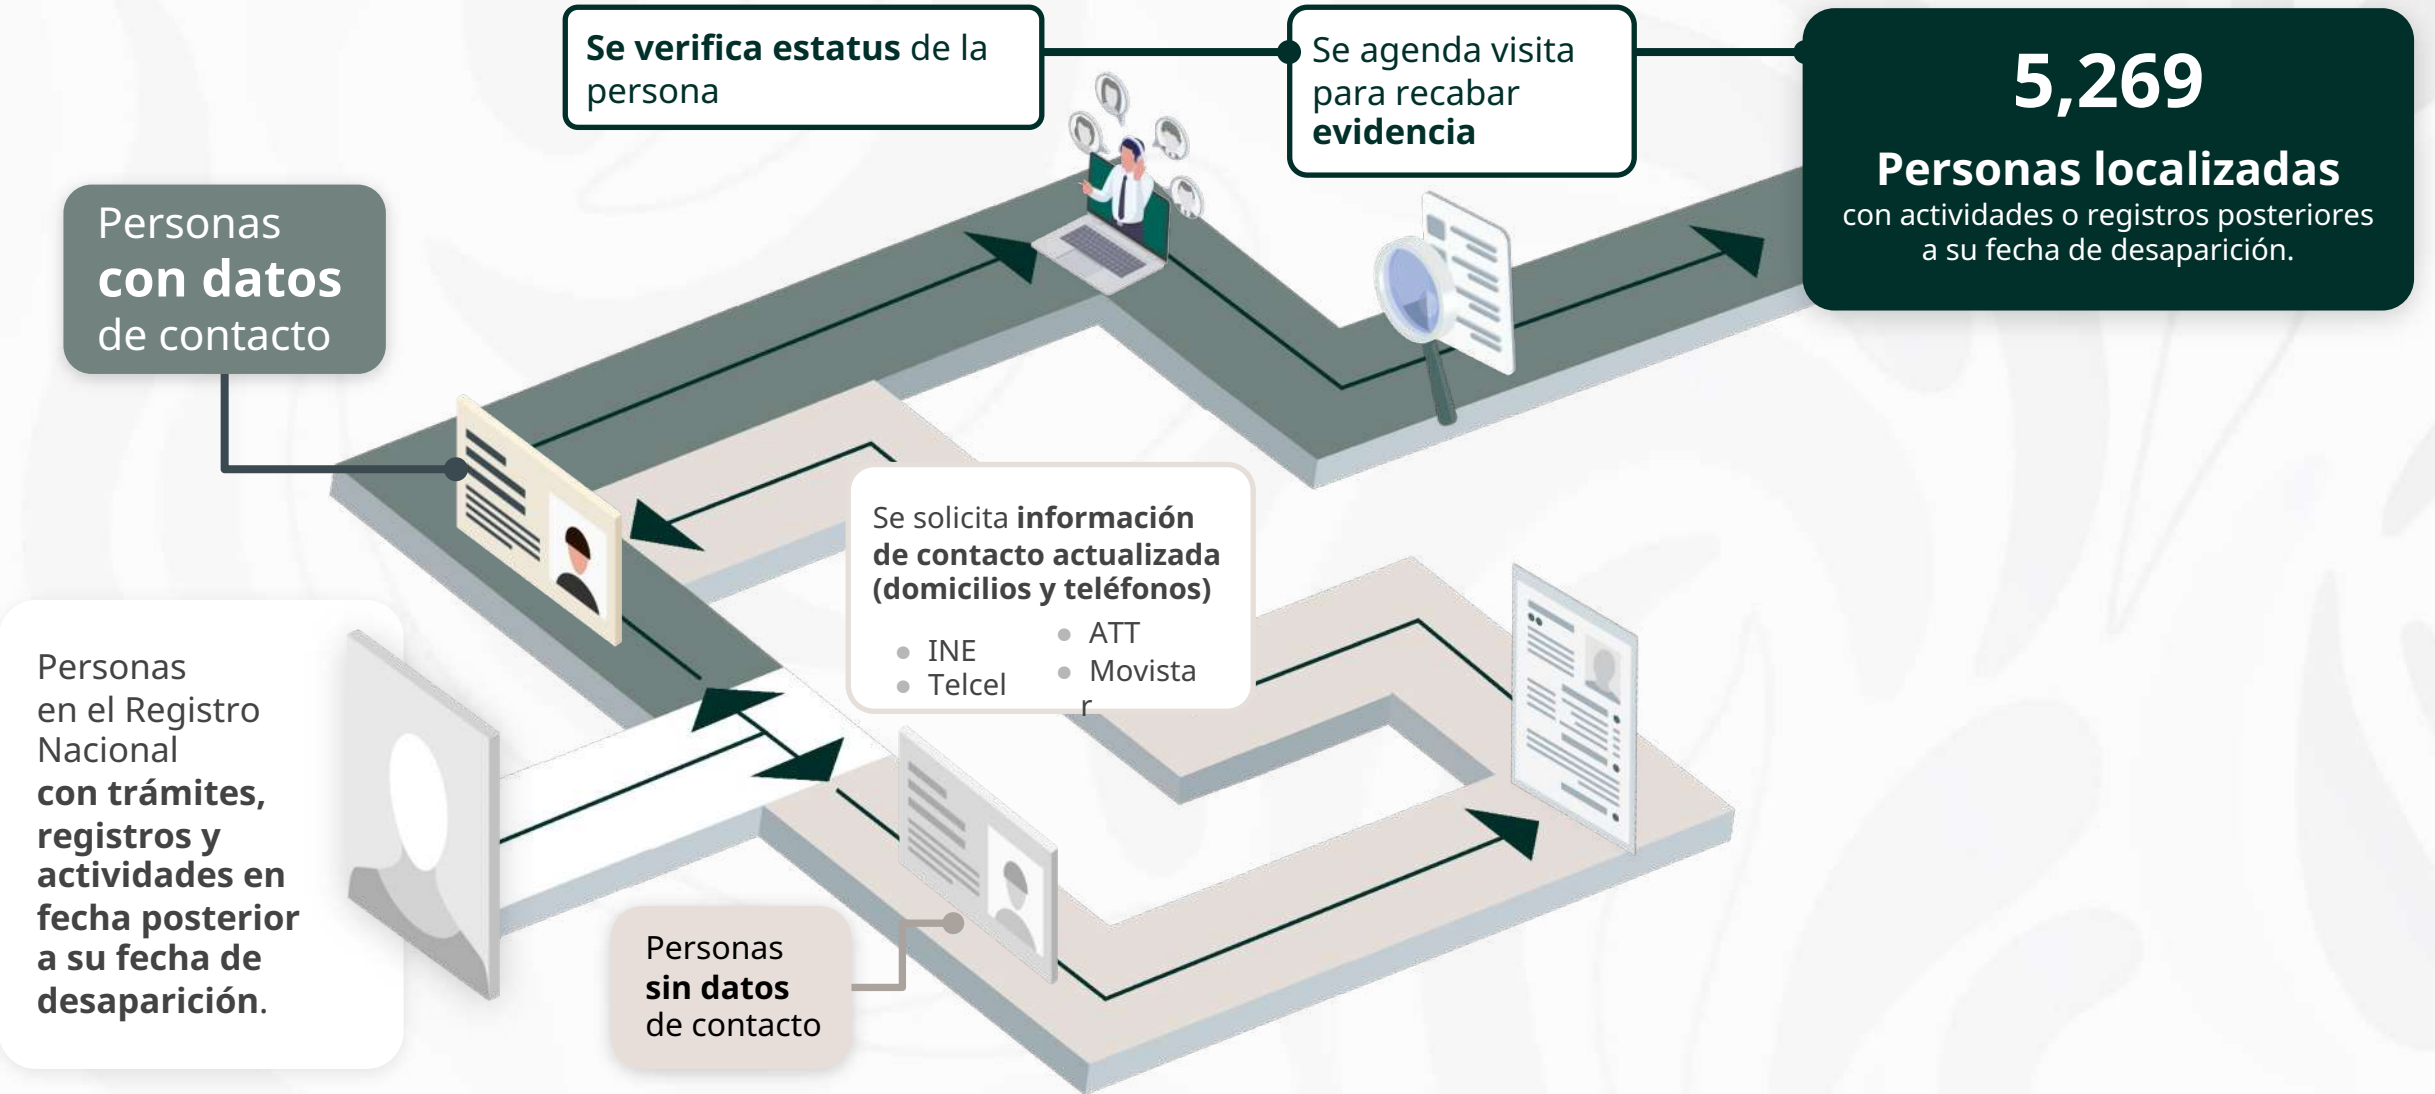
Se verifica estatus de la persona

Se agenda visita para recabar evidencia

5,269

Personas localizadas

con actividades o registros posteriores a su fecha de desaparición.

Personas con datos de contacto

Se solicita información de contacto actualizada (domicilios y teléfonos)

- INE
- Telcel
- ATT
- Movistar

Personas en el Registro Nacional con trámites, registros y actividades en fecha posterior a su fecha de desaparición.

Personas sin datos de contacto